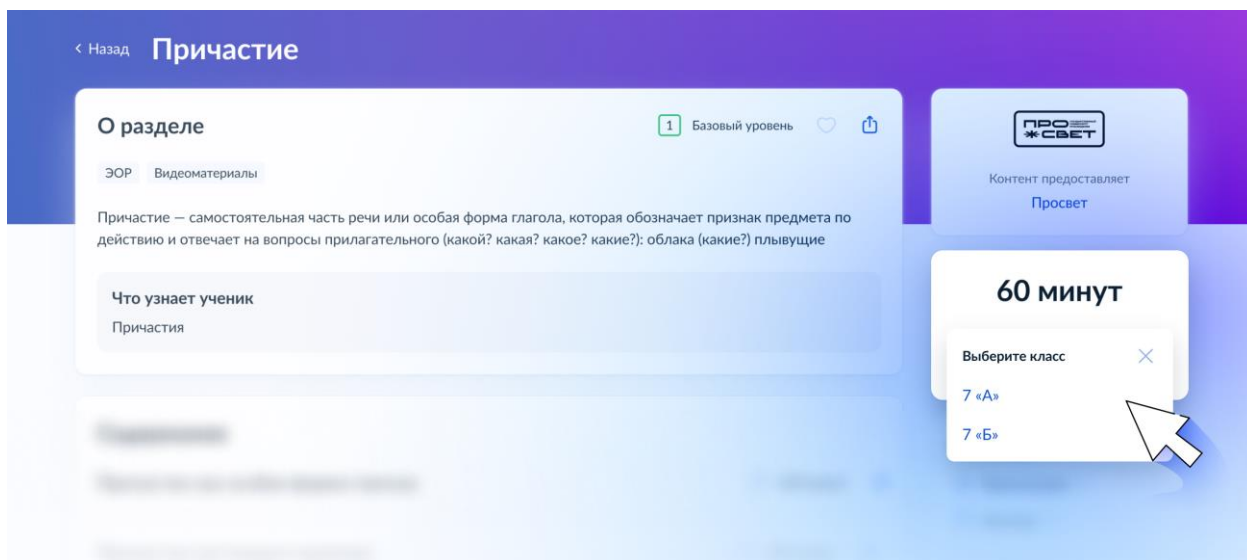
‹ Назад Причастие

О разделе

1 Базовый уровень

ЭОР Видеоматериалы

Причастие — самостоятельная часть речи или особая форма глагола, которая обозначает признак предмета по действию и отвечает на вопросы прилагательного (какой? какая? какое? какие?): облака (какие?) плывущие

Что узнает ученик

Причастия

ПРО СВЕТ

Контент предоставляет

Просвет

60 минут

Выберите класс

7 «А»

7 «Б»